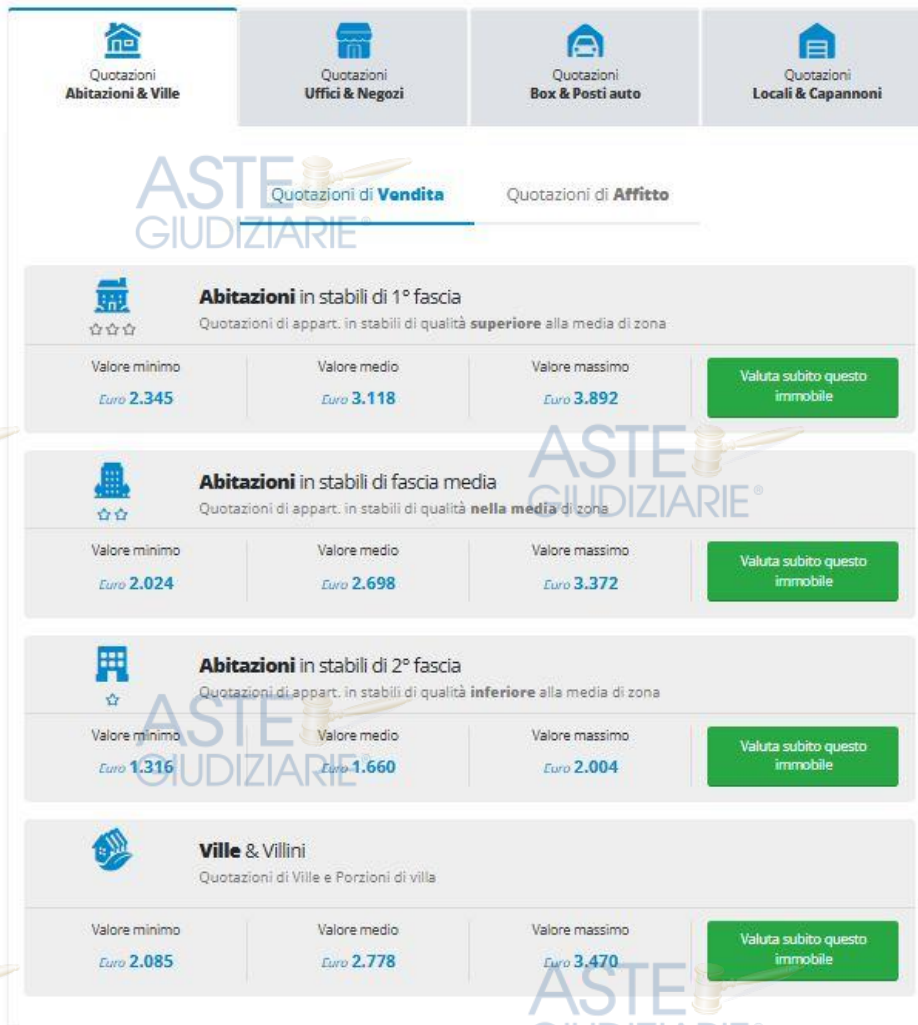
Quotazioni
Abitazioni & Ville

Quotazioni
Uffici & Negozi

Quotazioni
Box & Posti auto

Quotazioni
Locali & Capannoni

ASTE GIUDIZIARIE®

Quotazioni di Vendita

Quotazioni di Affitto

☆☆☆

Abitazioni in stabili di 1° fascia
Quotazioni di appart. in stabili di qualità superiore alla media di zona

| Valore minimo | Valore medio | Valore massimo | |
|---|---|---|---|
| Euro 2.345 | Euro 3.118 | Euro 3.892 | Valuta subito questo immobile |

ASTE GIUDIZIARIE®

☆☆

Abitazioni in stabili di fascia media
Quotazioni di appart. in stabili di qualità nella media di zona

| Valore minimo | Valore medio | Valore massimo | |
|---|---|---|---|
| Euro 2.024 | Euro 2.698 | Euro 3.372 | Valuta subito questo immobile |

☆

Abitazioni in stabili di 2° fascia
Quotazioni di appart. in stabili di qualità inferiore alla media di zona

ASTE GIUDIZIARIE®

| Valore minimo | Valore medio | Valore massimo | |
|---|---|---|---|
| Euro 1.316 | Euro 1.660 | Euro 2.004 | Valuta subito questo immobile |

Ville & Villini
Quotazioni di Ville e Porzioni di villa

| Valore minimo | Valore medio | Valore massimo | |
|---|---|---|---|
| Euro 2.085 | Euro 2.778 | Euro 3.470 | Valuta subito questo immobile |

ASTE